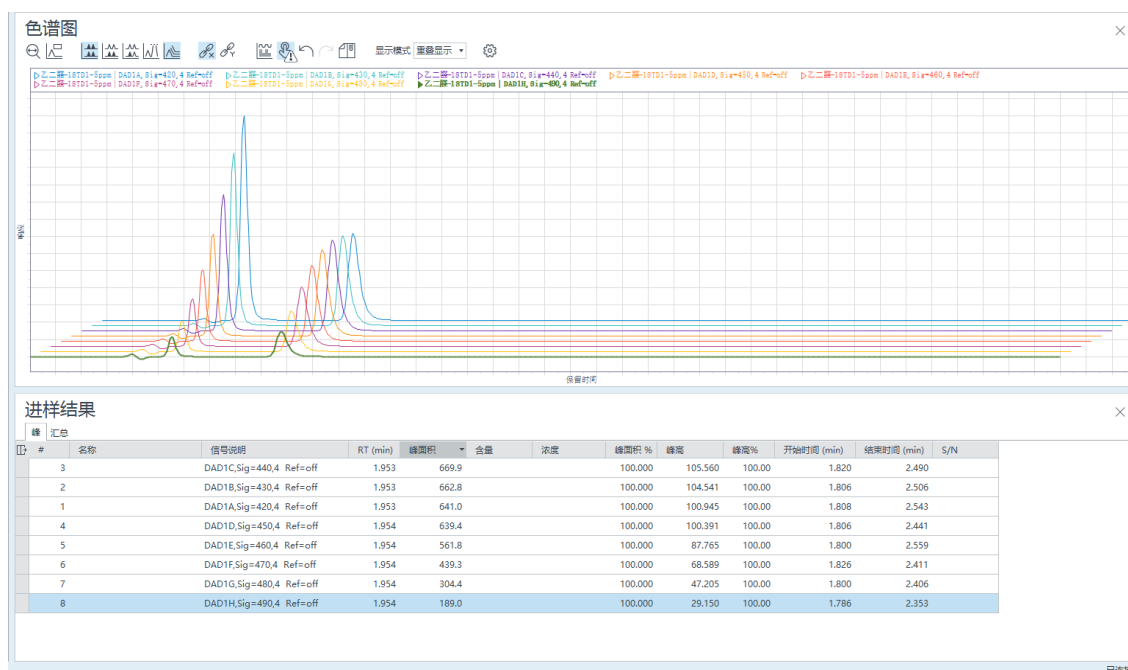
色谱图

显示模式 重叠显示

▷乙二醇-18TD1-5ppm | DAD1A, Sig=420,4 Ref=off ▷乙二醇-18TD1-5ppm | DAD1B, Sig=430,4 Ref=off ▷乙二醇-18TD1-5ppm | DAD1C, Sig=440,4 Ref=off ▷乙二醇-18TD1-5ppm | DAD1D, Sig=450,4 Ref=off ▷乙二醇-18TD1-5ppm | DAD1E, Sig=460,4 Ref=off
▷乙二醇-18TD1-5ppm | DAD1F, Sig=470,4 Ref=off ▷乙二醇-18TD1-5ppm | DAD1G, Sig=480,4 Ref=off ▶乙二醇-18TD1-5ppm | DAD1H, Sig=490,4 Ref=off

响应

保留时间

进样结果

峰 汇总

| # | 名称 | 信号说明 | RT (min) | 峰面积 | 含量 | 浓度 | 峰面积 % | 峰高 | 峰高% | 开始时间 (min) | 结束时间 (min) | S/N |
|---|---|---|---|---|---|---|---|---|---|---|---|---|
| 3 | | DAD1C,Sig=440,4 Ref=off | 1.953 | 669.9 | | | 100.000 | 105.560 | 100.00 | 1.820 | 2.490 | |
| 2 | | DAD1B,Sig=430,4 Ref=off | 1.953 | 662.8 | | | 100.000 | 104.541 | 100.00 | 1.806 | 2.506 | |
| 1 | | DAD1A,Sig=420,4 Ref=off | 1.953 | 641.0 | | | 100.000 | 100.945 | 100.00 | 1.808 | 2.543 | |
| 4 | | DAD1D,Sig=450,4 Ref=off | 1.954 | 639.4 | | | 100.000 | 100.391 | 100.00 | 1.806 | 2.441 | |
| 5 | | DAD1E,Sig=460,4 Ref=off | 1.954 | 561.8 | | | 100.000 | 87.765 | 100.00 | 1.800 | 2.559 | |
| 6 | | DAD1F,Sig=470,4 Ref=off | 1.954 | 439.3 | | | 100.000 | 68.589 | 100.00 | 1.826 | 2.411 | |
| 7 | | DAD1G,Sig=480,4 Ref=off | 1.954 | 304.4 | | | 100.000 | 47.205 | 100.00 | 1.800 | 2.406 | |
| 8 | | DAD1H,Sig=490,4 Ref=off | 1.954 | 189.0 | | | 100.000 | 29.150 | 100.00 | 1.786 | 2.353 | |